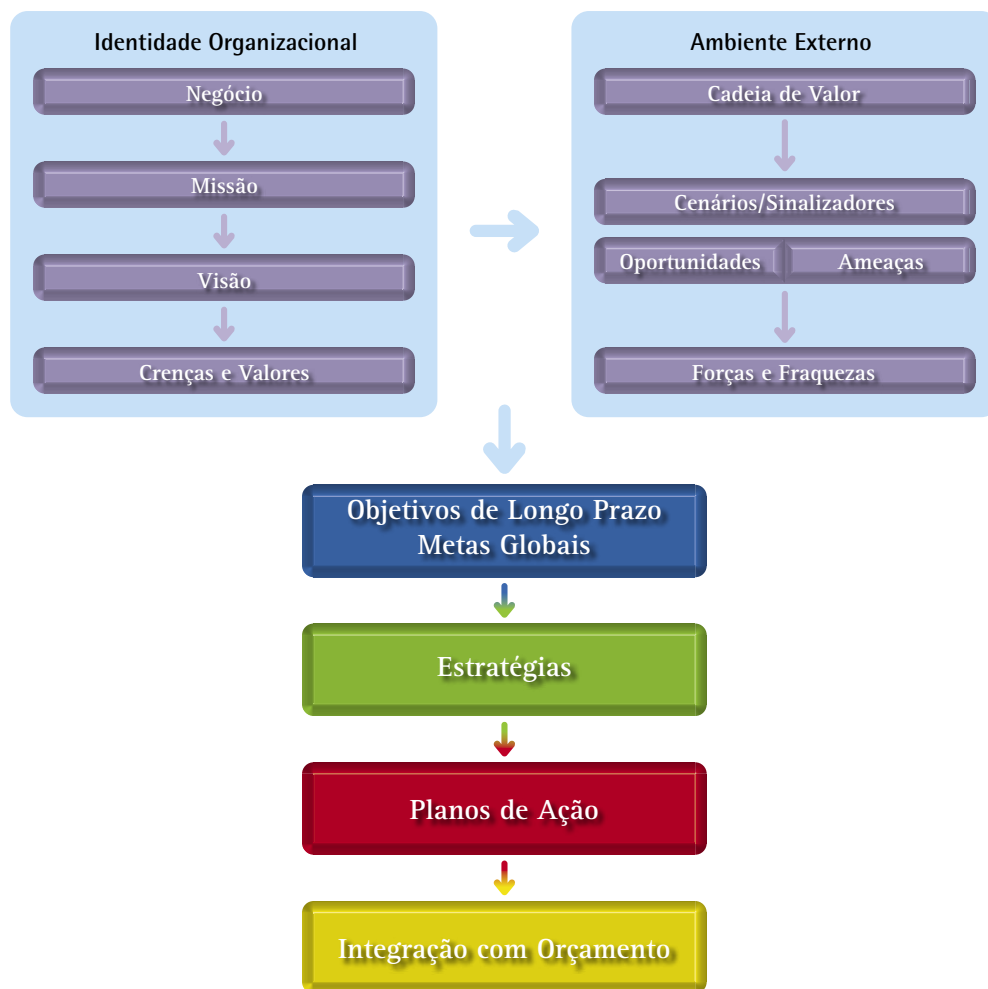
Identidade Organizacional

Negócio

Missão

Visão

Crenças e Valores

Ambiente Externo

Cadeia de Valor

Cenários/Sinalizadores

Oportunidades

Ameaças

Forças e Fraquezas

Objetivos de Longo Prazo
Metas Globais

Estratégias

Planos de Ação

Integração com Orçamento